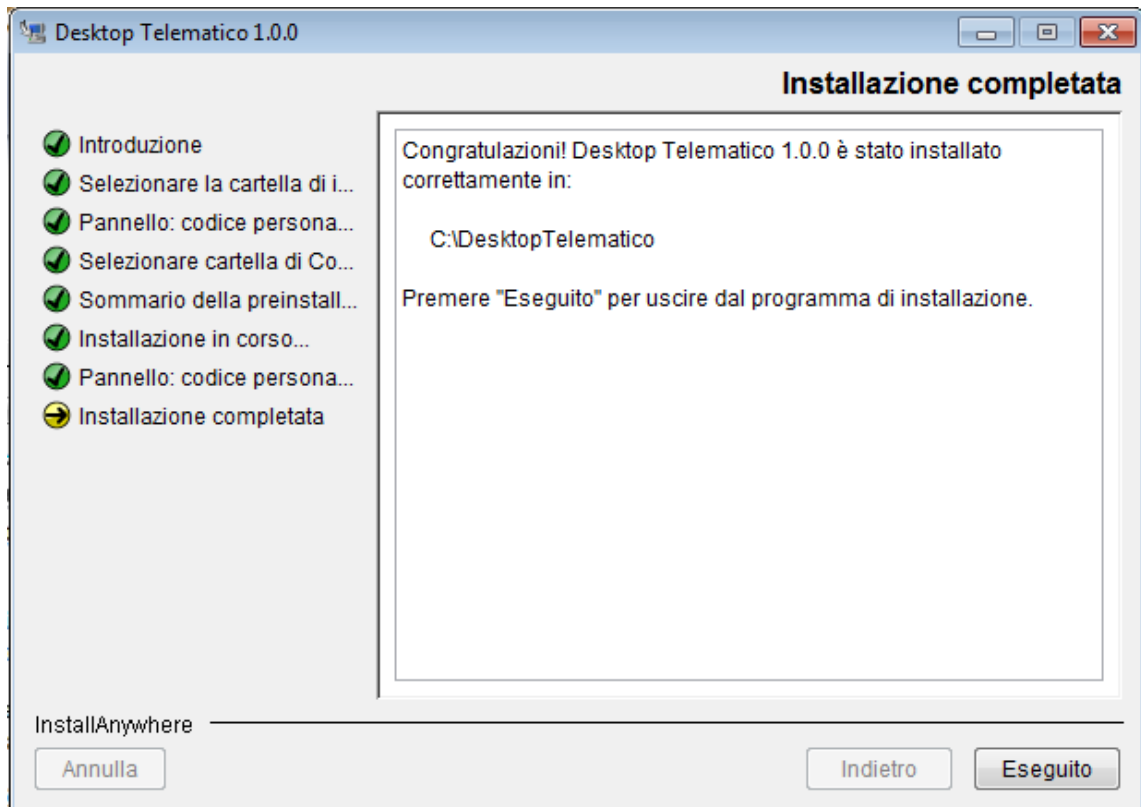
Desktop Telematico 1.0.0

Installazione completata

Introduzione
Selezionare la cartella di i...
Pannello: codice persona...
Selezionare cartella di Co...
Sommario della preinstall...
Installazione in corso...
Pannello: codice persona...
Installazione completata

Congratulazioni! Desktop Telematico 1.0.0 è stato installato correttamente in:

C:\DesktopTelematico

Premere "Eseguito" per uscire dal programma di installazione.

InstallAnywhere

Annulla

Indietro

Eseguito